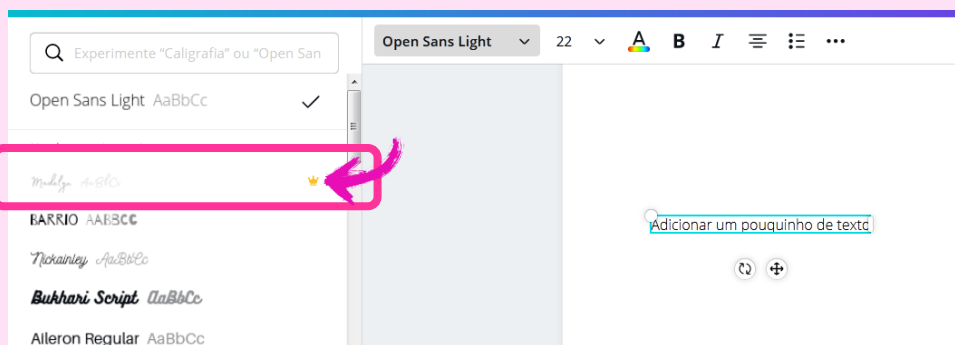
Experimente "Caligrafia" ou "Open San

Open Sans Light AaBbCc

Modelys AaBbCc

BARRIO AABBCC

Nickainley AaBbCc

Bukhari Script AaBbCc

Alleron Regular AaBbCc

Open Sans Light

22

A

B

I

Adicionar um pouquinho de texto